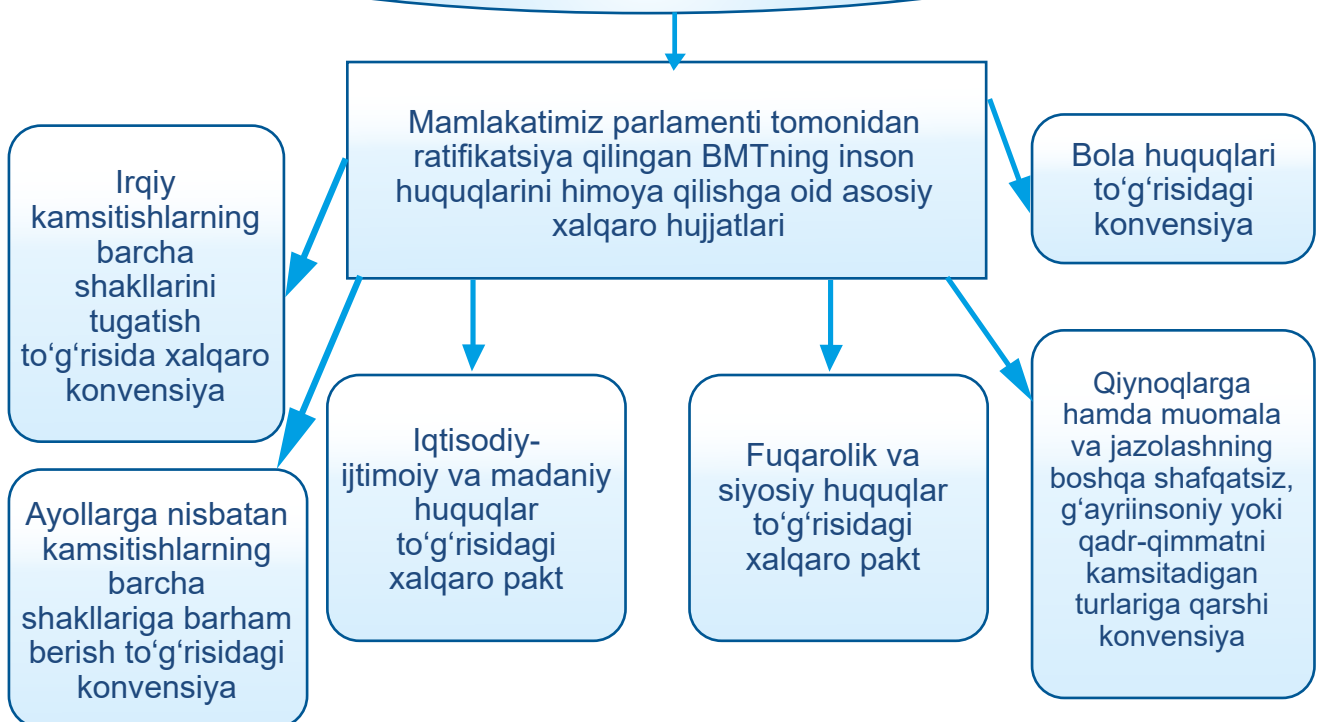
Mamlakatimiz parlamenti tomonidan ratifikatsiya qilingan BMTning inson huquqlarini himoya qilishga oid asosiy xalqaro hujjatlari

Irqiy kamsitishlarning barcha shakllarini tugatish to‘g‘risida xalqaro konvensiya

Bola huquqlari to‘g‘risidagi konvensiya

Ayollarga nisbatan kamsitishlarning barcha shakllariga barham berish to‘g‘risidagi konvensiya

Iqtisodiy-ijtimoiy va madaniy huquqlar to‘g‘risidagi xalqaro pakt

Fuqarolik va siyosiy huquqlar to‘g‘risidagi xalqaro pakt

Qiynoqlarga hamda muomala va jazolashning boshqa shafqatsiz, g‘ayriinsoniy yoki qadr-qimmatni kamsitadigan turlariga qarshi konvensiya